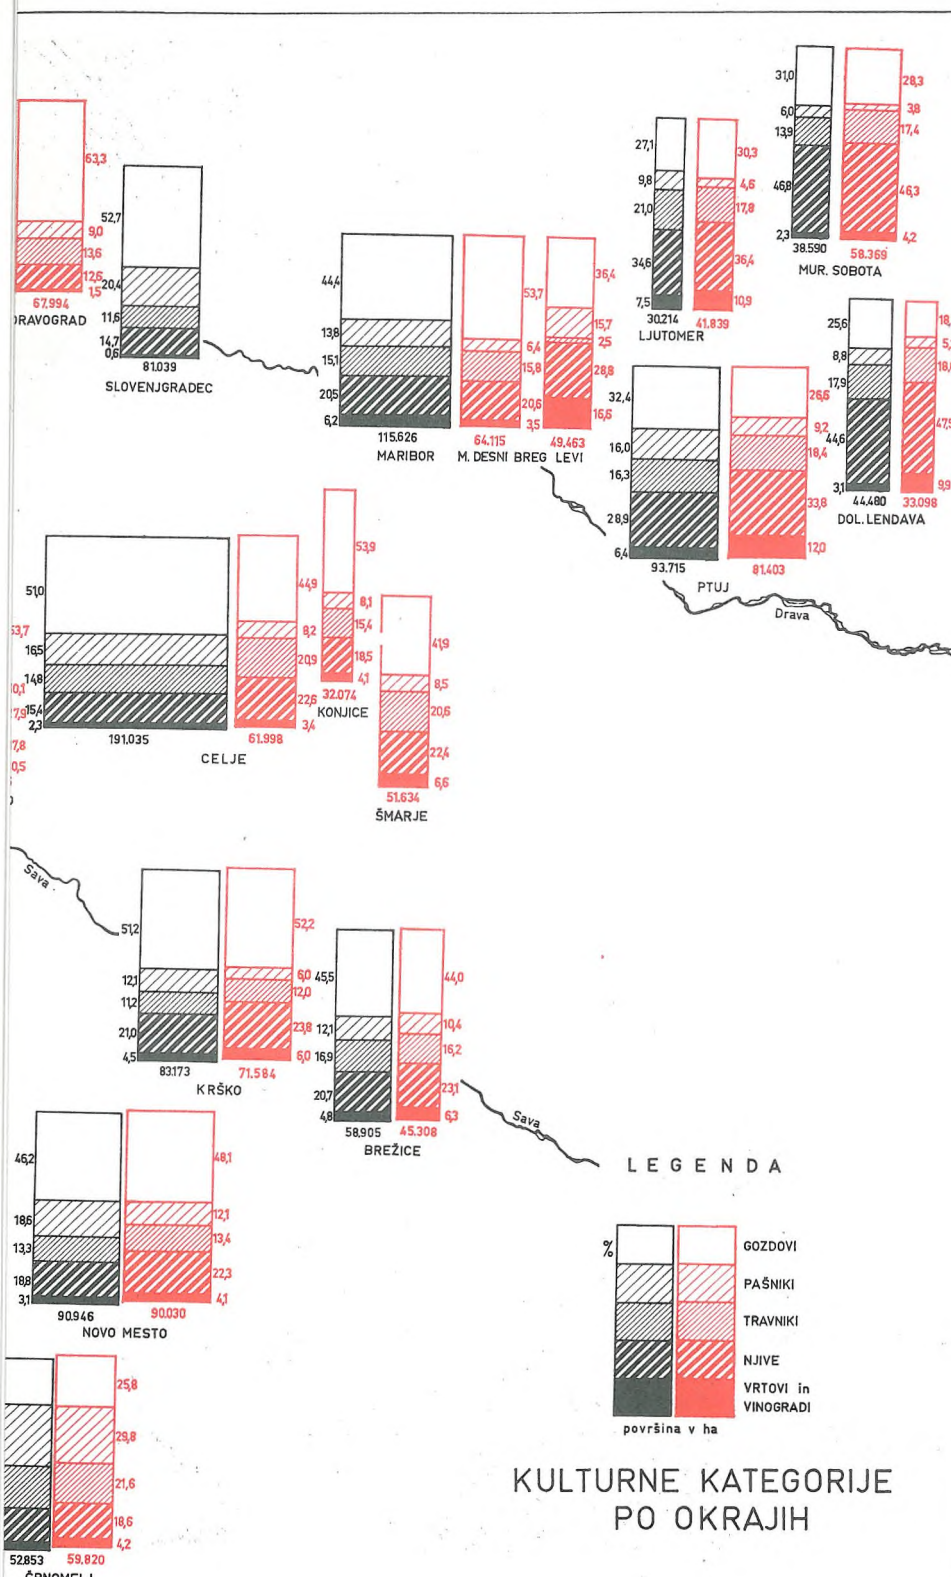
63,3
9,0
13,6
12,6
1,5
67.994
DRAVOGRAD

52,7
20,4
11,6
14,7
0,6
81.039
SLOVENJGRADEC

44,4
13,8
15,1
20,5
6,2
115.626
MARIBOR

53,7
6,4
15,8
20,6
3,5
64.115
M. DESNI BREG

36,4
15,7
2,5
28,8
16,6
49.463
LEVI

27,1
9,8
21,0
34,6
7,5
30.214
LJUTOMER

30,3
4,6
17,8
36,4
10,9
41.839

31,0
6,0
13,9
46,8
2,3
38.590
MUR. SOBOTA

28,3
3,8
17,4
46,3
4,2
58.369

32,4
16,0
16,3
28,9
6,4
93.715
PTUJ

26,6
9,2
18,4
33,8
12,0
81.403

25,6
8,8
17,9
44,6
3,1
44.480
DOL. LENDAVA

18,
5,
18,
47,5
9,9
33.098

Drava

51,0
16,5
14,8
15,4
2,3
191.035
CELJE

53,7
10,1
7,9
7,8
0,5

44,9
8,2
20,9
22,6
3,4
61.998

53,9
8,1
15,4
18,5
4,1
32.074
KONJICE

41,9
8,5
20,6
22,4
6,6
51.634
ŠMARJE

Sava

51,2
12,1
11,2
21,0
4,5
83.173
KRŠKO

52,2
6,0
12,0
23,8
6,0
71.584

45,5
12,1
16,9
20,7
4,8
58.905
BREŽICE

44,0
10,4
16,2
23,1
6,3
45.308

Sava

46,2
18,6
13,3
18,8
3,1
90.946
NOVO MESTO

48,1
12,1
13,4
22,3
4,1
90.030

25,8
29,8
21,6
18,6
4,2
52.853
59.820
ČRNOMELJ

LEGENDA

%
GOZDOVI
PAŠNIKI
TRAVNIKI
NJIVE
VRTOVI in VINOGRADI
površina v ha

KULTURNE KATEGORIJE PO OKRAJIH